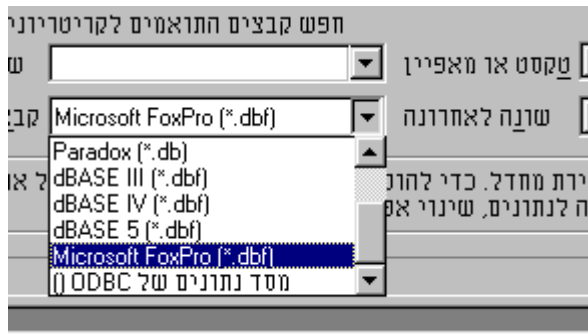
חפש קבצים התואמים לקריטריוני

טקסט או מאפיין

ש

שונה לאחרונה

Microsoft FoxPro (*.dbf)

קב

Paradox (*.db)
dBASE III (*.dbf)
dBASE IV (*.dbf)
dBASE 5 (*.dbf)
Microsoft FoxPro (*.dbf)
מסד נתונים של ODBC ()

ירת מחדל. כדי להוס

ה לנתונים, שינוי אפ

ל א